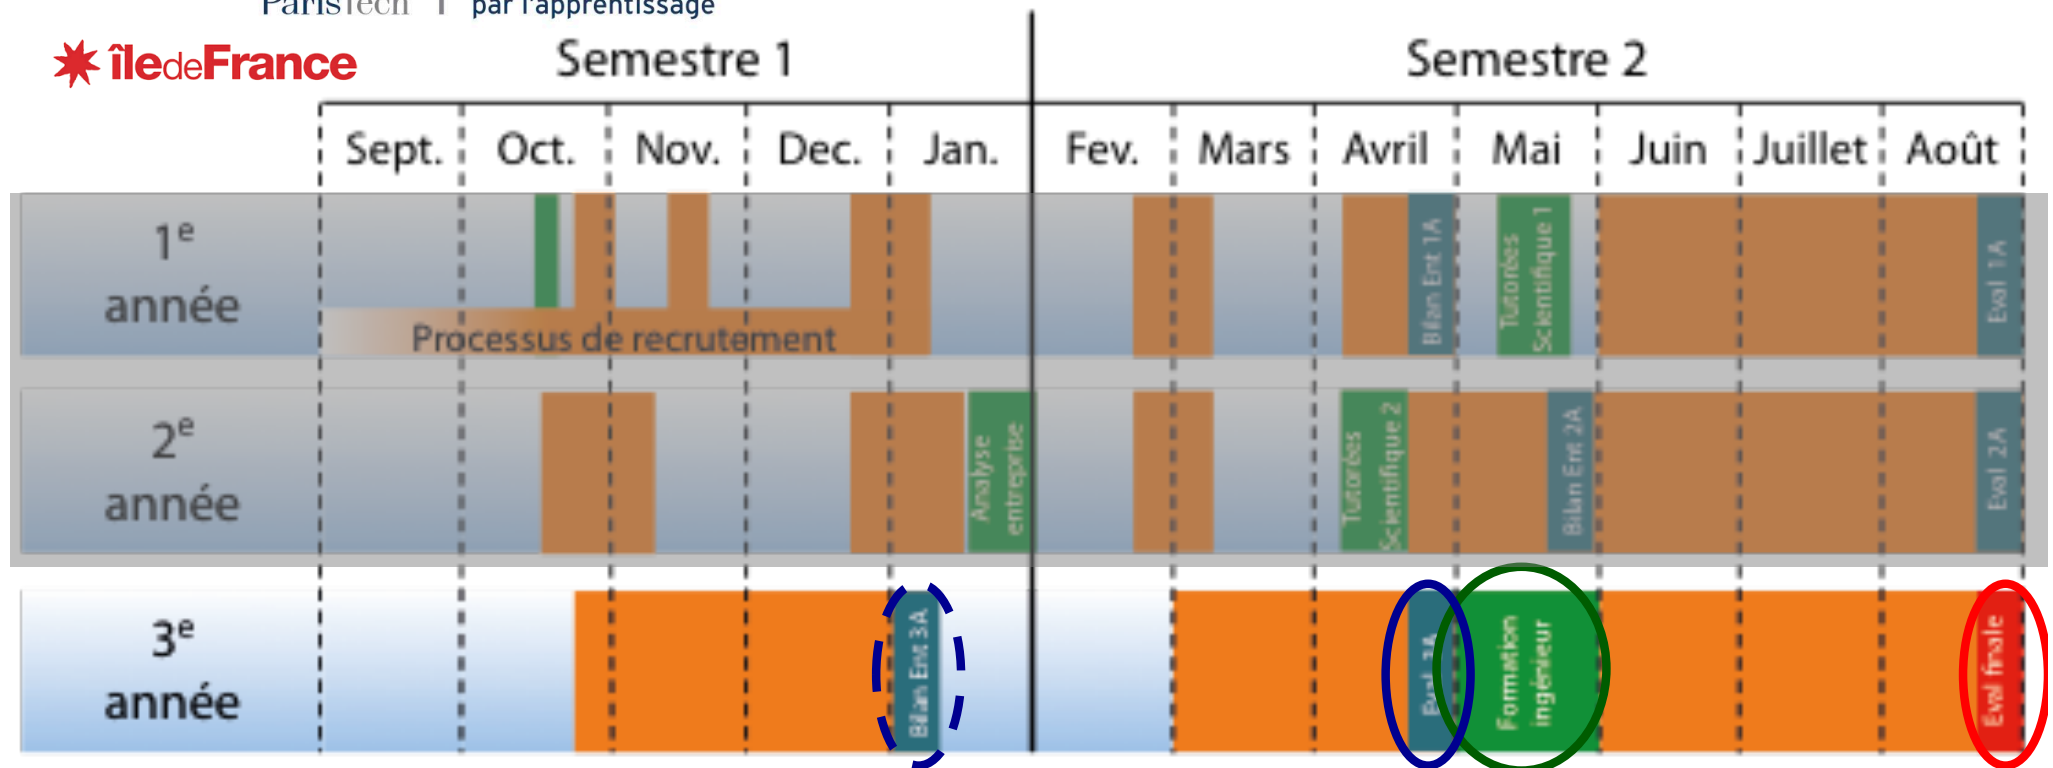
ParisTech | par l'apprentissage

îledeFrance

| | Semestre 1 | | | | | Semestre 2 | | | | | | |
|---|---|---|---|---|---|---|---|---|---|---|---|---|
| | Sept. | Oct. | Nov. | Dec. | Jan. | Fev. | Mars | Avril | Mai | Juin | Juillet | Août |
| 1e année | Processus de recrutement | | | | | | | Bilan Ent 1A | Tutorées Scientifique 1 | | | Eval 1A |
| 2e année | | | | | Analyse entreprise | | | Tutorées Scientifique 2 | Bilan Ent 2A | | | Eval 2A |
| 3e année | | | | | Bilan Ent 3A | | | Eval 3A | Formation ingénieur | | | Eval finale |